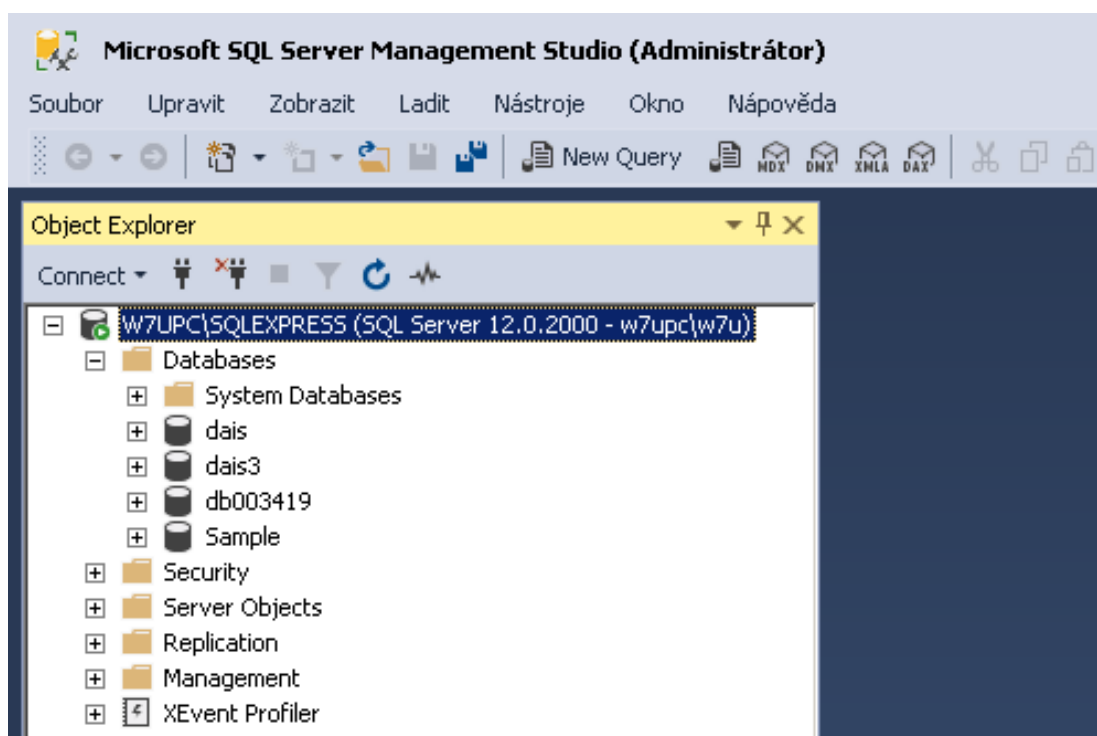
Microsoft SQL Server Management Studio (Administrátor)

Soubor Upravit Zobrazit Ladit Nástroje Okno Nápověda

New Query MDX DMX XMLA DAX

Object Explorer

Connect

W7UPC\SQLEXPRESS (SQL Server 12.0.2000 - w7upc\w7u)
Databases
System Databases
dais
dais3
db003419
Sample
Security
Server Objects
Replication
Management
XEvent Profiler